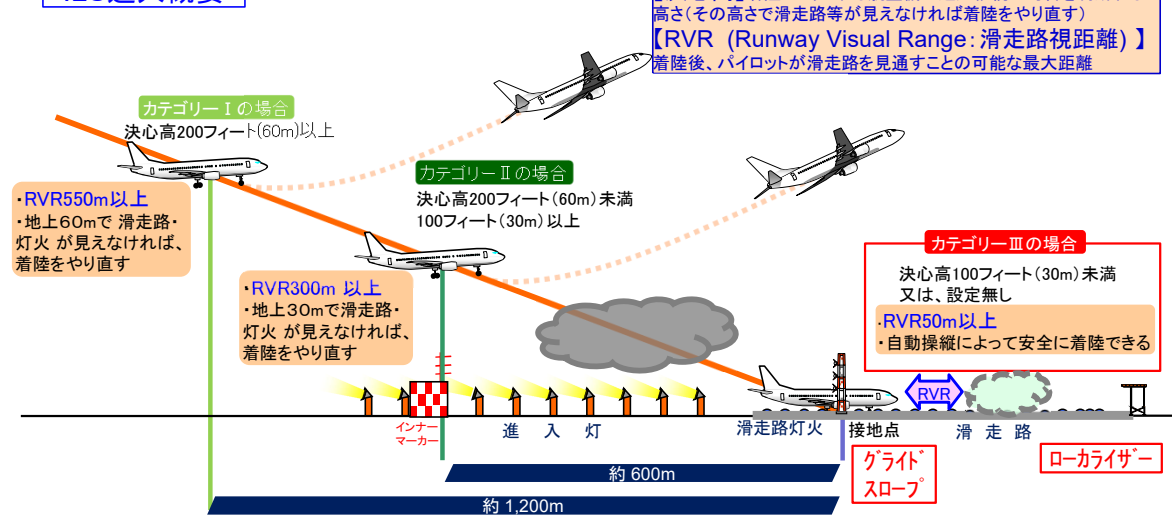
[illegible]

高さ(その高さで滑走路等が見えなければ着陸をやり直す)

【RVR (Runway Visual Range:滑走路視距離) 】

着陸後、パイロットが滑走路を見通すことの可能な最大距離

カテゴリーⅠの場合

決心高200フィート(60m)以上

・RVR550m以上
・地上60mで 滑走路・灯火 が見えなければ、着陸をやり直す

カテゴリーⅡの場合

決心高200フィート(60m)未満
100フィート(30m)以上

・RVR300m 以上
・地上30mで滑走路・灯火 が見えなければ、着陸をやり直す

カテゴリーⅢの場合

決心高100フィート(30m)未満
又は、設定無し

・RVR50m以上
・自動操縦によって安全に着陸できる

RVR

インナーマーカー

進 入 灯

滑走路灯火

接地点

滑 走 路

グライドスロープ

ローカライザー

約 600m

約 1,200m